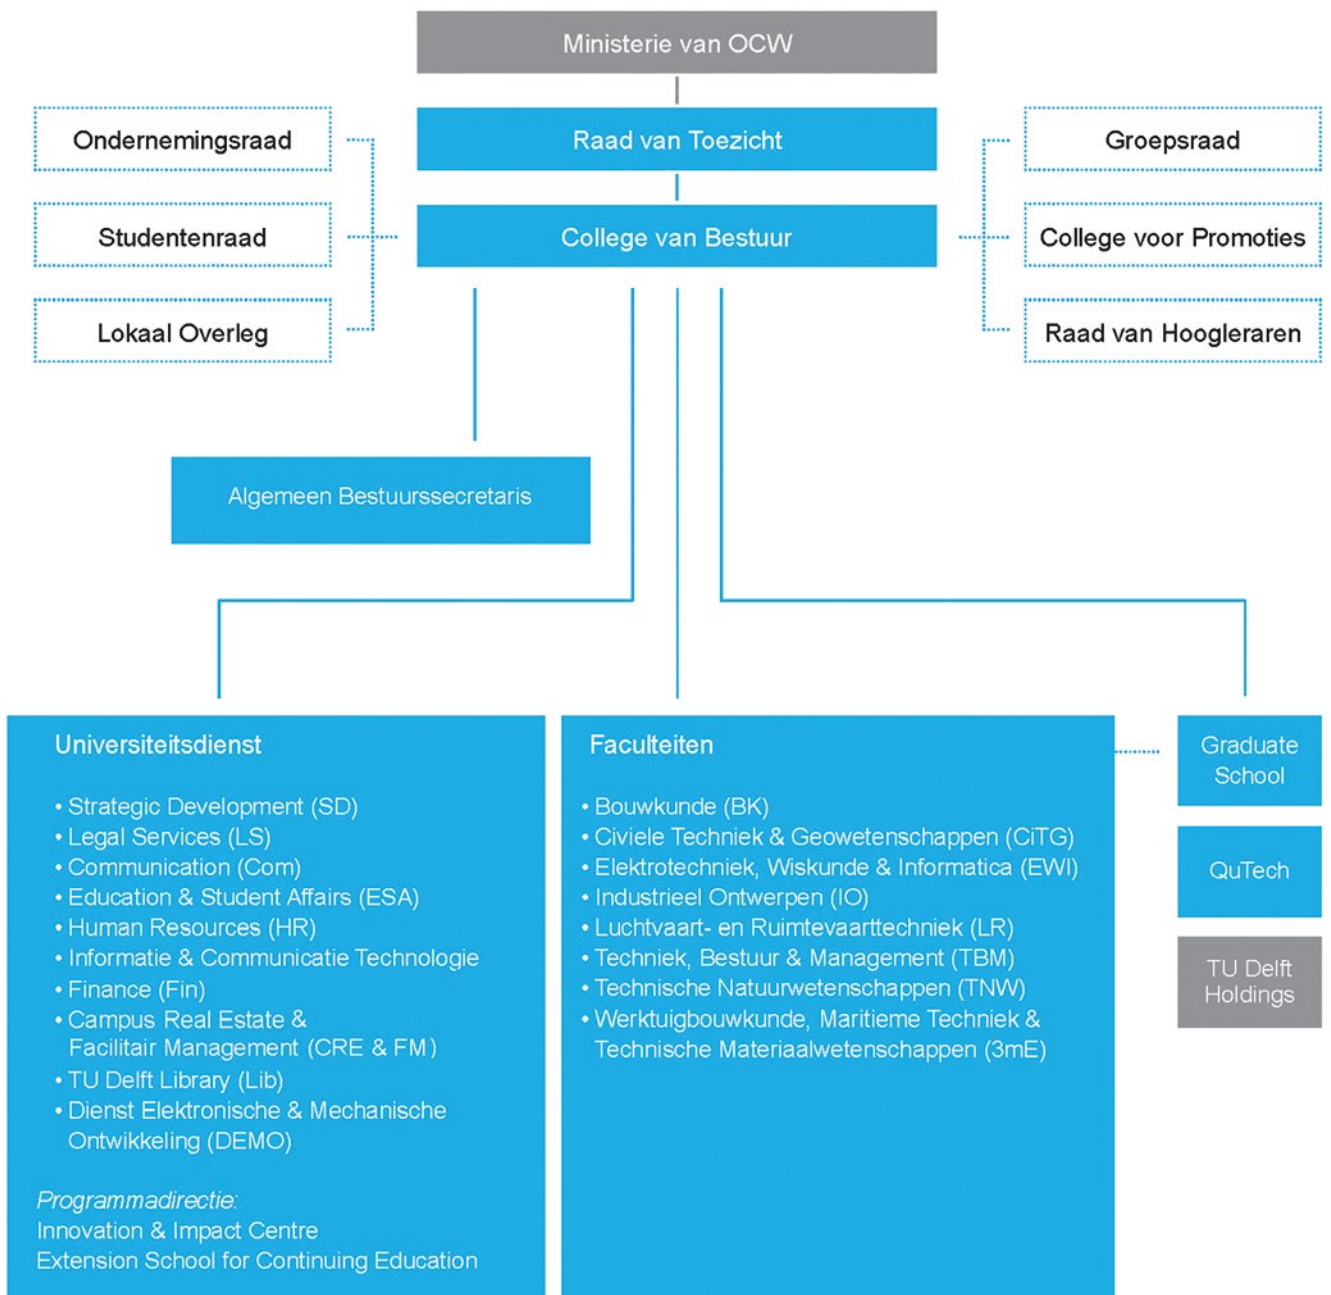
Ministerie van OCW

Ondernemingsraad

Raad van Toezicht

Groepsraad

Studentenraad

College van Bestuur

College voor Promoties

Lokaal Overleg

Raad van Hoogleraren

Algemeen Bestuurssecretaris

Universiteitsdienst

• Strategic Development (SD)
• Legal Services (LS)
• Communication (Com)
• Education & Student Affairs (ESA)
• Human Resources (HR)
• Informatie & Communicatie Technologie
• Finance (Fin)
• Campus Real Estate & Facilitair Management (CRE & FM)
• TU Delft Library (Lib)
• Dienst Elektronische & Mechanische Ontwikkeling (DEMO)

*Programmadirectie:*
Innovation & Impact Centre
Extension School for Continuing Education

Faculteiten

• Bouwkunde (BK)
• Civiele Techniek & Geowetenschappen (CiTG)
• Elektrotechniek, Wiskunde & Informatica (EWI)
• Industrieel Ontwerpen (IO)
• Luchtvaart- en Ruimtevaarttechniek (LR)
• Techniek, Bestuur & Management (TBM)
• Technische Natuurwetenschappen (TNW)
• Werktuigbouwkunde, Maritieme Techniek & Technische Materiaalwetenschappen (3mE)

Graduate School

QuTech

TU Delft Holdings